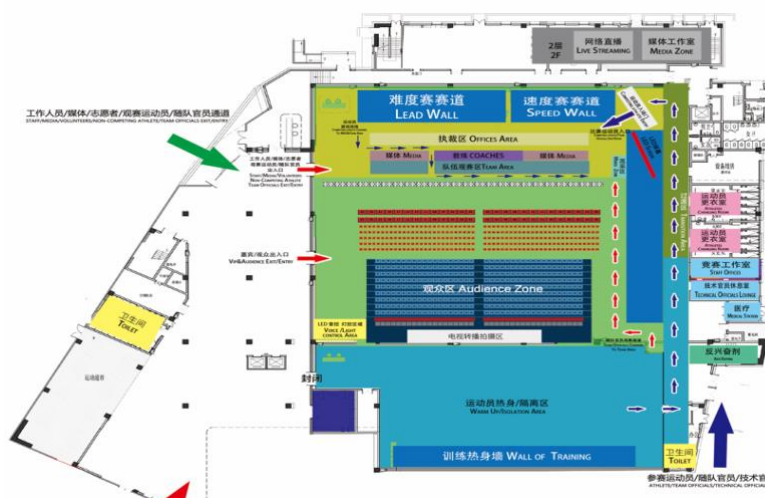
2层
2F

网络直播
LIVE STREAMING

媒体工作室
MEDIA ZONE

工作人员/媒体/志愿者/观赛运动员/随队官员通道
STAFF/MEDIA/VOLUNTEERS/NON-COMPETING ATHLETES/TEAM OFFICIALS EXIT/ENTRY

难度赛赛道
LEAD WALL

速度赛赛道
SPEED WALL

执裁区 OFFICES AREA

媒体 MEDIA

教练 COACHES

媒体 MEDIA

队伍席位区 TEAM AREA

工作人员/媒体/志愿者/观赛运动员/随队官员出入口
STAFF/MEDIA/VOLUNTEERS/NON-COMPETING ATHLETES/TEAM OFFICIALS EXIT/ENTRY

贵宾/观众出入口
VIP&AUDIENCE EXIT/ENTRY

观众区 AUDIENCE ZONE

卫生间
TOILET

LED看板 灯控区域
VIDEO /LIGHT CONTROL AREA

电视转播拍摄区

运动员更衣室
ATHLETES CHANGING ROOM

运动员更衣室
ATHLETES CHANGING ROOM

赛事工作室
STAFF OFFICES

技术官员休息室
TECHNICAL OFFICIALS LOUNGE

医疗
MEDICAL STATION

反兴奋剂
ANTI-DOPING

封闭

运动员热身/隔离区
WARM UP/ISOLATION AREA

训练热身墙 WALL OF TRAINING

卫生间
TOILET

参赛运动员/随队官员/技术官员
ATHLETES/TEAM OFFICIALS/TECHNICAL OFFICIALS